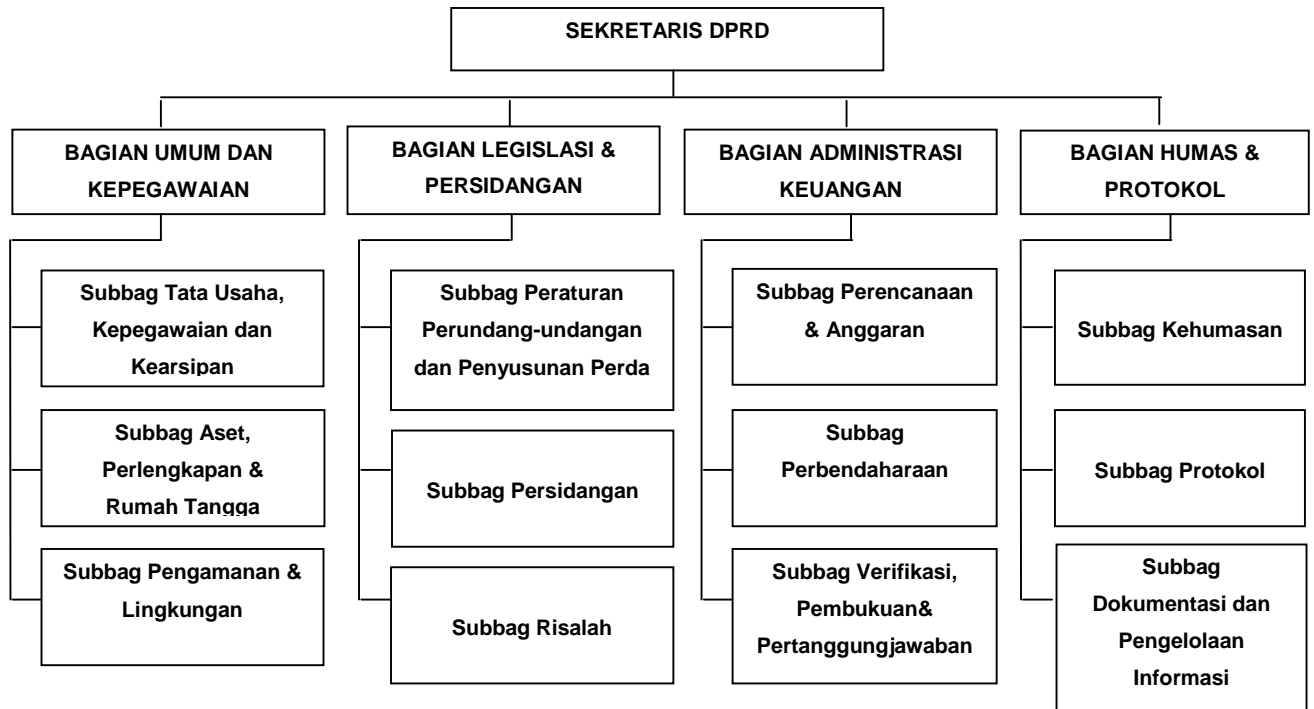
SEKRETARIS DPRD

BAGIAN UMUM DAN KEPEGAWAIAN

Subbag Tata Usaha, Kepegawaian dan Kearsipan

Subbag Aset, Perlengkapan & Rumah Tangga

Subbag Pengamanan & Lingkungan

BAGIAN LEGISLASI & PERSIDANGAN

Subbag Peraturan Perundang-undangan dan Penyusunan Perda

Subbag Persidangan

Subbag Risalah

BAGIAN ADMINISTRASI KEUANGAN

Subbag Perencanaan & Anggaran

Subbag Perbendaharaan

Subbag Verifikasi, Pembukuan& Pertanggungjawaban

BAGIAN HUMAS & PROTOKOL

Subbag Kehumasan

Subbag Protokol

Subbag Dokumentasi dan Pengelolaan Informasi